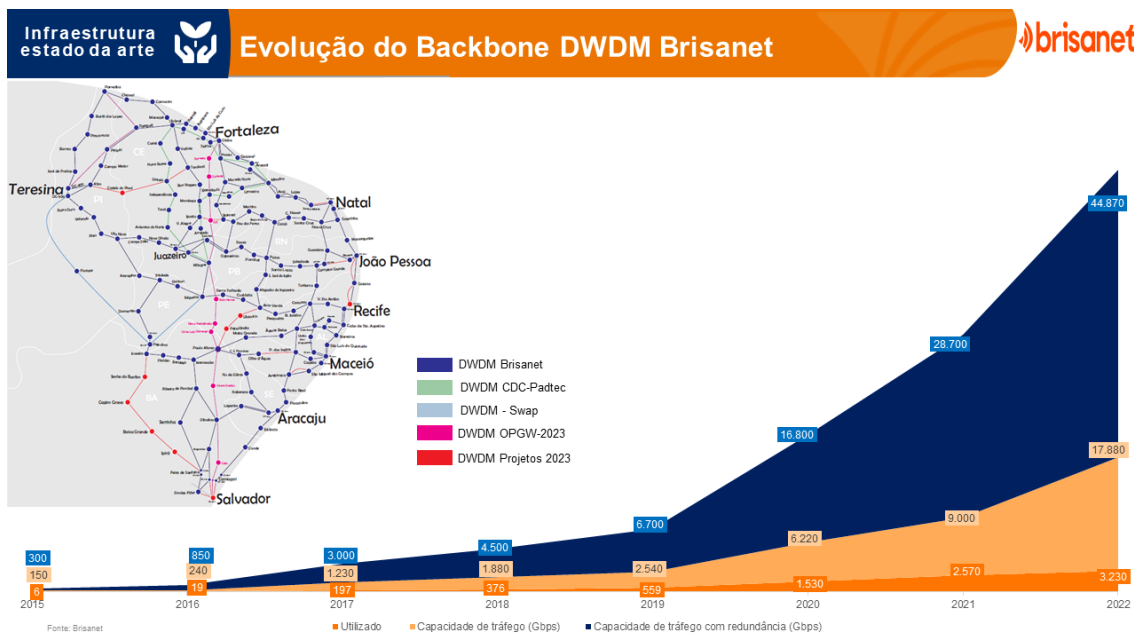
Infraestrutura estado da arte

Evolução do Backbone DWDM Brisanet

brisanet

Fortaleza
Teresina
Natal
João Pessoa
Juazeiro
Recife
Maceió
Aracaju
Salvador
CE
PI
RN
PB
PE
AL
SE
BA

DWDM Brisanet
DWDM CDC-Padtec
DWDM - Swap
DWDM OPGW-2023
DWDM Projetos 2023

| | 2015 | 2016 | 2017 | 2018 | 2019 | 2020 | 2021 | 2022 |
|---|---|---|---|---|---|---|---|---|
| Capacidade de tráfego com redundância (Gbps) | 300 | 850 | 3.000 | 4.500 | 6.700 | 16.800 | 28.700 | 44.870 |
| Capacidade de tráfego (Gbps) | 150 | 240 | 1.230 | 1.880 | 2.540 | 6.220 | 9.000 | 17.880 |
| Utilizado | 6 | 19 | 197 | 376 | 559 | 1.530 | 2.570 | 3.230 |

Fonte: Brisanet

Utilizado
Capacidade de tráfego (Gbps)
Capacidade de tráfego com redundância (Gbps)